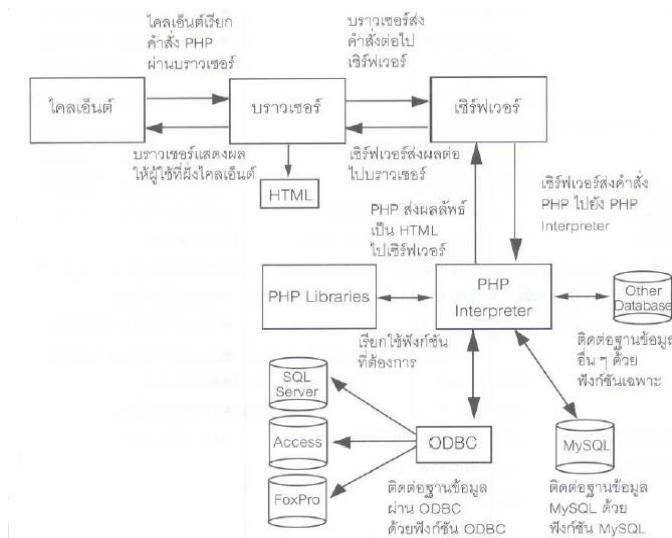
ไคลเอ็นต์เรียก
คำสั่ง PHP
ผ่านบราวเซอร์

บราวเซอร์ส่ง
คำสั่งต่อไป
เซิร์ฟเวอร์

ไคลเอ็นต์

บราวเซอร์

เซิร์ฟเวอร์

บราวเซอร์แสดงผล
ให้ผู้ใช้ที่ฝั่งไคลเอ็นต์

เซิร์ฟเวอร์ส่งผลต่อ
ไปบราวเซอร์

HTML

เซิร์ฟเวอร์ส่งคำสั่ง
PHP ไปยัง PHP
Interpreter

PHP ส่งผลลัพธ์
เป็น HTML
ไปเซิร์ฟเวอร์

PHP Libraries

PHP
Interpreter

Other
Database

เรียกใช้ฟังก์ชัน
ที่ต้องการ

ติดต่อฐานข้อมูล
อื่น ๆ ด้วย
ฟังก์ชันเฉพาะ

SQL
Server

Access

ODBC

MySQL

FoxPro

ติดต่อฐานข้อมูล
ผ่าน ODBC
ด้วยฟังก์ชัน ODBC

ติดต่อฐานข้อมูล
MySQL ด้วย
ฟังก์ชัน MySQL